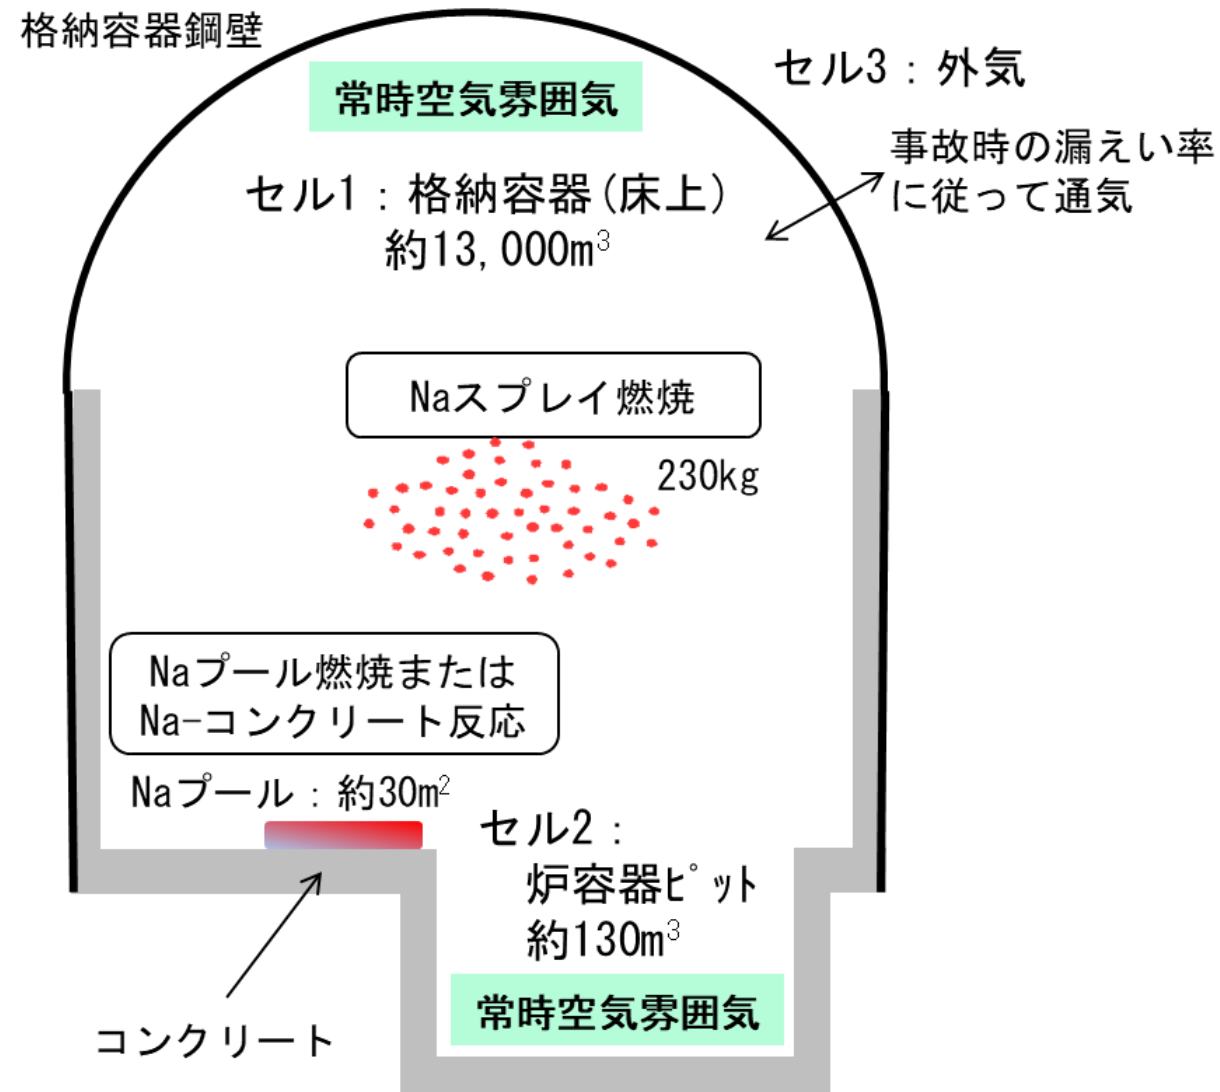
格納容器鋼壁

常時空気雰囲気

セル3：外気

事故時の漏えい率に従って通気

セル1：格納容器(床上)
約13,000m$^3$

Naスプレイ燃焼

230kg

Naプール燃焼または
Na-コンクリート反応

Naプール：約30m$^2$

セル2：
炉容器ﾋﾟｯﾄ
約130m$^3$

常時空気雰囲気

コンクリート